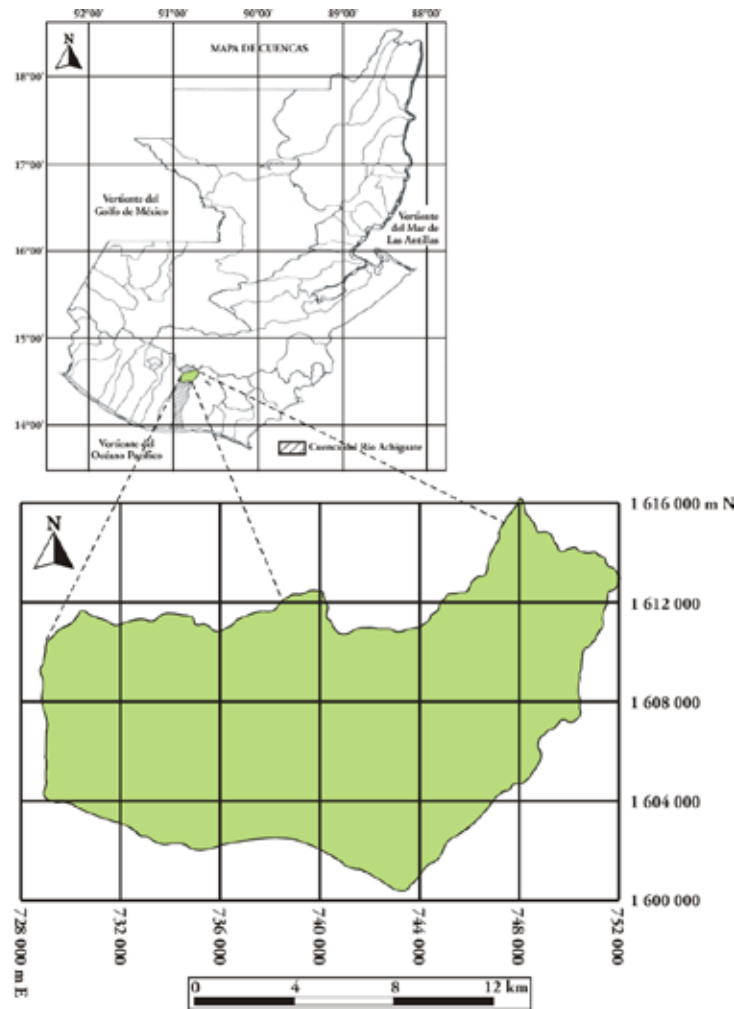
92°00' 91°00' 90°00' 89°00' 88°00'

N

MAPA DE CUENCAS

18°00'

17°00'

16°00'

15°00'

14°00'

Vertiente del Golfo de México

Vertiente del Mar de Las Antillas

Vertiente del Océano Pacífico

Cuenca del Río Achiguate

N

1 616 000 m N

1 612 000

1 608 000

1 604 000

1 600 000

728 000 m E

732 000

736 000

740 000

744 000

748 000

752 000

0 4 8 12 km